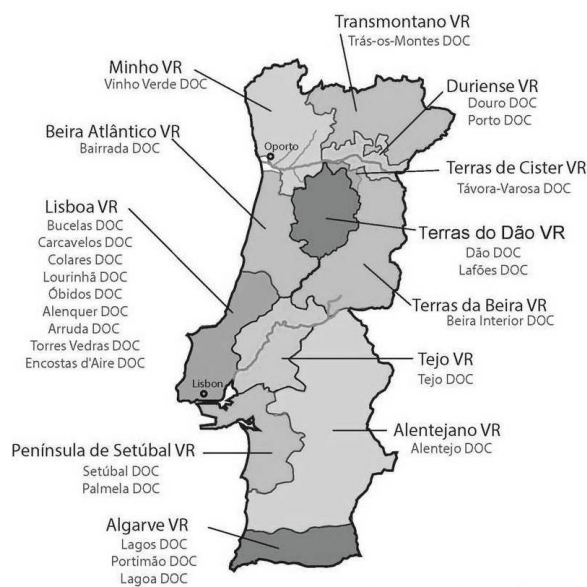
Transmontano VR
Trás-os-Montes DOC

Minho VR
Vinho Verde DOC

Duriense VR
Douro DOC
Porto DOC

Beira Atlântico VR
Bairrada DOC

Oporto

Terras de Cister VR
Távora-Varosa DOC

Lisboa VR
Bucelas DOC
Carcavelos DOC
Colares DOC
Lourinhã DOC
Óbidos DOC
Alenquer DOC
Arruda DOC
Torres Vedras DOC
Encostas d'Aire DOC

Terras do Dão VR
Dão DOC
Lafões DOC

Terras da Beira VR
Beira Interior DOC

Tejo VR
Tejo DOC

Lisbon

Alentejano VR
Alentejo DOC

Península de Setúbal VR
Setúbal DOC
Palmela DOC

Algarve VR
Lagos DOC
Portimão DOC
Lagoa DOC